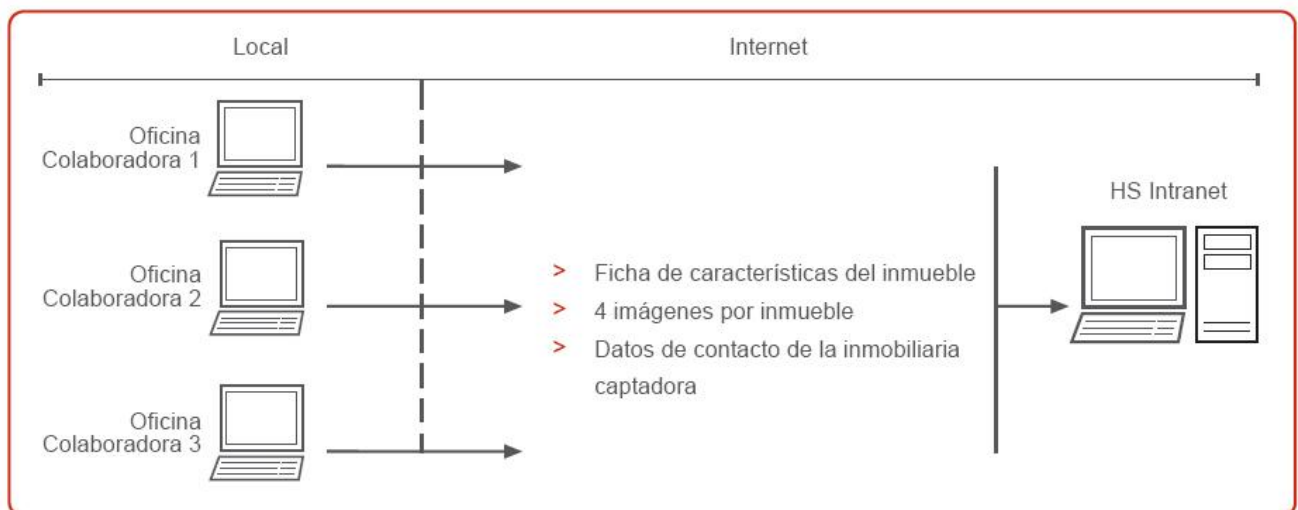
Local

Internet

Oficina Colaboradora 1

Oficina Colaboradora 2

Oficina Colaboradora 3

> Ficha de características del inmueble
> 4 imágenes por inmueble
> Datos de contacto de la inmobiliaria captadora

HS Intranet